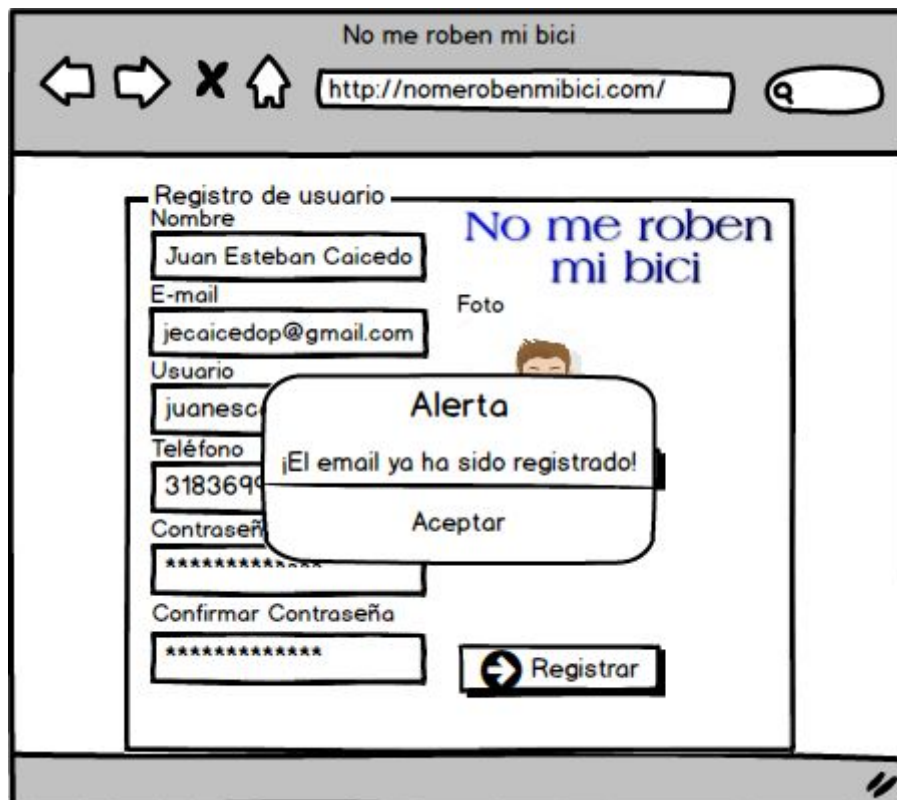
No me roben mi bici

http://nomerobenmibici.com/

Registro de usuario

Nombre

Juan Esteban Caicedo

E-mail

jecaicedop@gmail.com

Usuario

juanesc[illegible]

Teléfono

31836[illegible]

Contraseñ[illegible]

*************

Confirmar Contraseña

*************

No me roben mi bici

Foto

Registrar

Alerta

¡El email ya ha sido registrado!

Aceptar